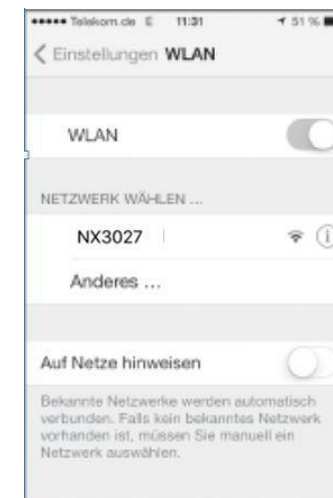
••••• Telekom.de E 11:31 51 %

< Einstellungen WLAN

WLAN

NETZWERK WÄHLEN ...

NX3027

Anderes ...

Auf Netze hinweisen

Bekannte Netzwerke werden automatisch verbunden. Falls kein bekanntes Netzwerk vorhanden ist, müssen Sie manuell ein Netzwerk auswählen.